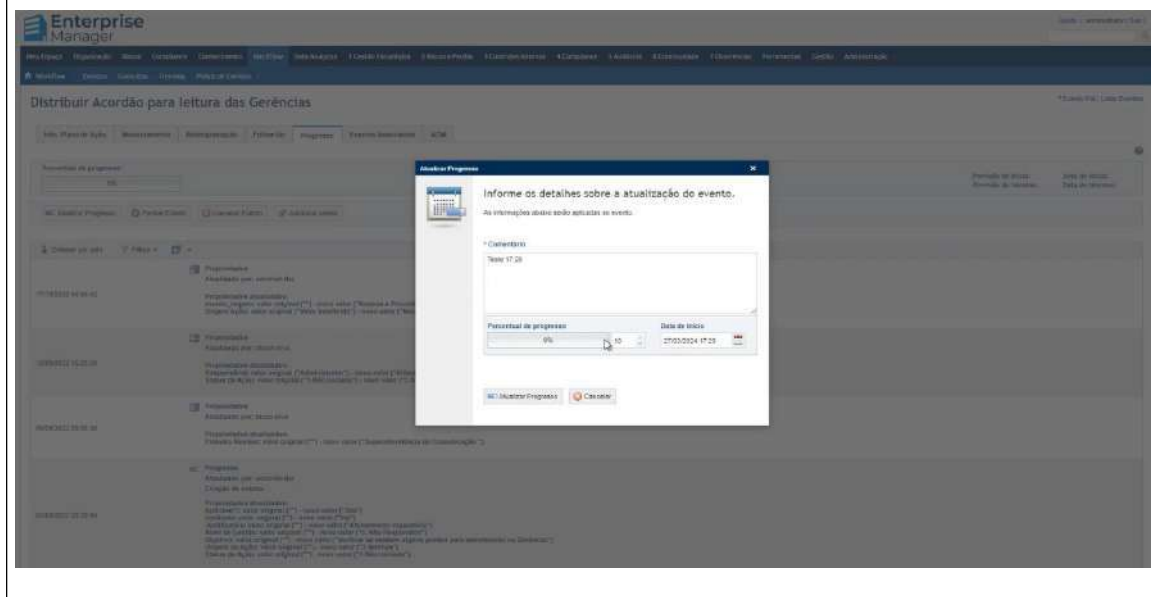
Enterprise Manager

Distribuir Acordão para leitura das Gerências

Atualizar Progresso

Informe os detalhes sobre a atualização do evento.

As informações abaixo serão aplicadas ao evento.

* Comentário

Teste 17:28

Percentual de progresso

0%

10

Data de início

27/03/2024 17:28

Atualizar Progresso

Cancelar

Propriedades

Propriedades

Propriedades

Progresso

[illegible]